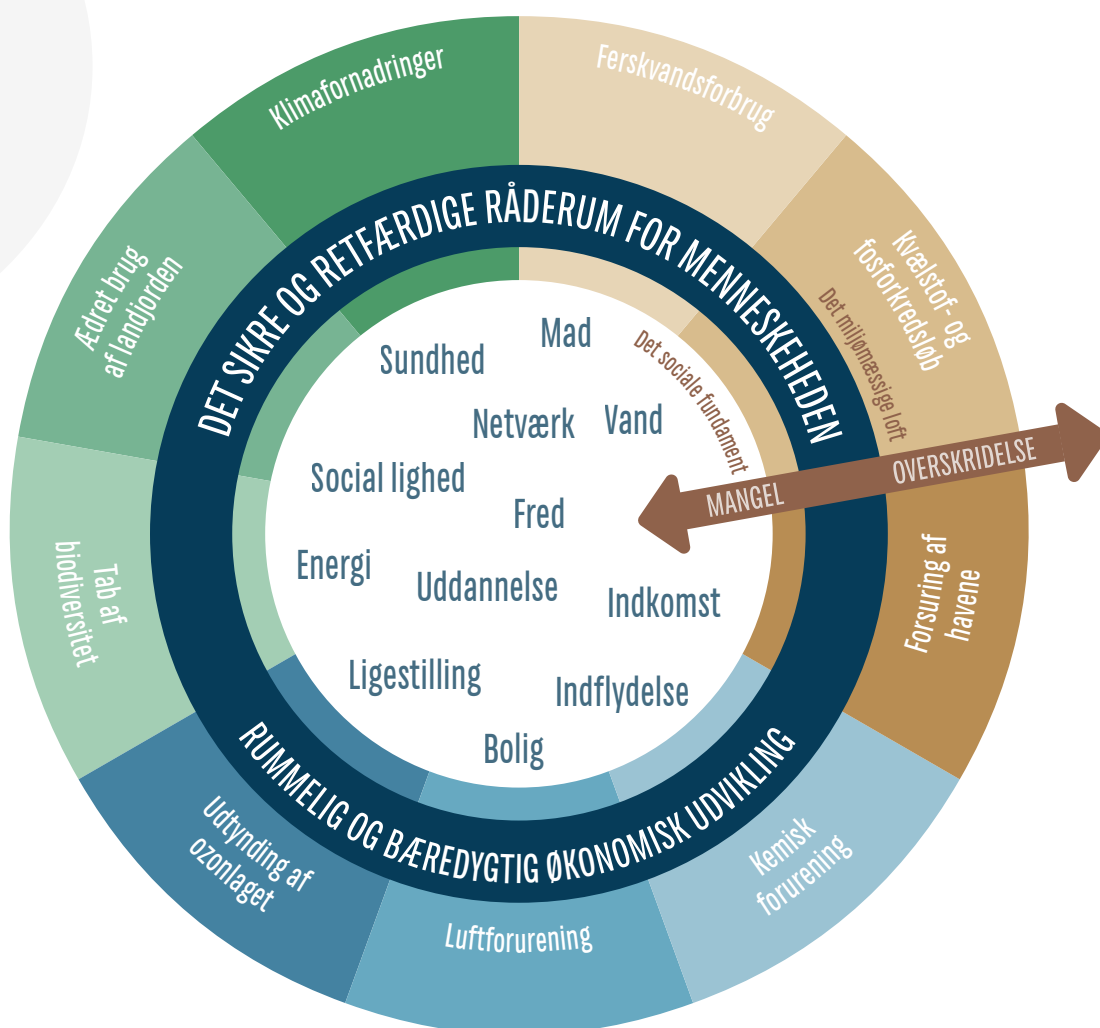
Klimafornadringer

Ferskvandsforbrug

Kvælstof- og fosforkredsløb

Forsuring af havene

Kemisk forurening

Luftforurening

Udtynding af ozonlaget

Tab af biodiversitet

Ædret brug af landjorden

DET SIKRE OG RETFÆRDIGE RÅDERUM FOR MENNESKEHEDEN

Det miljømæssige loft

Det sociale fundament

MANGEL

OVERSKRIDELSE

Sundhed

Mad

Netværk

Vand

Social lighed

Fred

Energi

Uddannelse

Indkomst

Ligestilling

Indflydelse

Bolig

RUMMELIG OG BÆREDYGTIG ØKONOMISK UDVIKLING